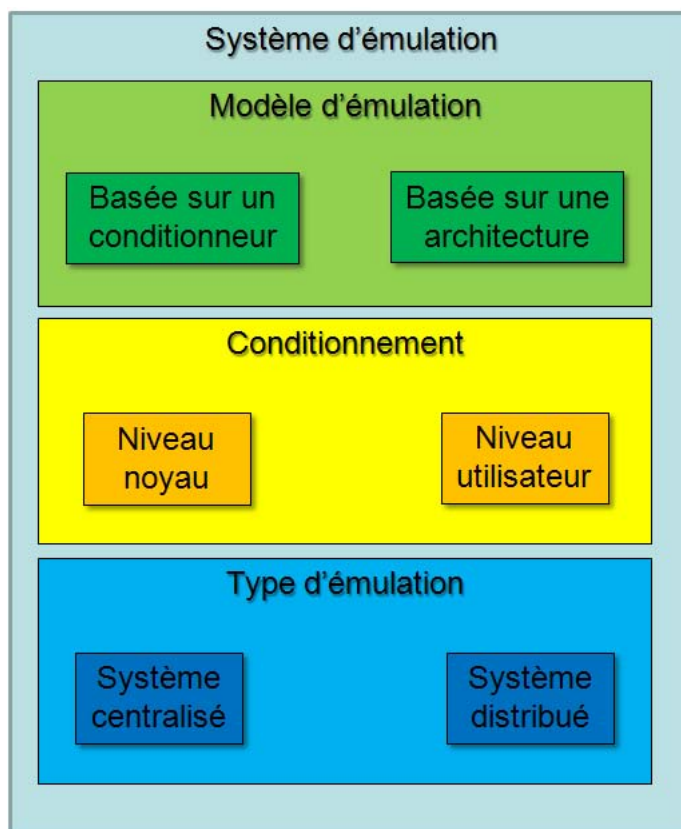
Système d'émulation

Modèle d'émulation

Basée sur un conditionneur

Basée sur une architecture

Conditionnement

Niveau noyau

Niveau utilisateur

Type d'émulation

Système centralisé

Système distribué